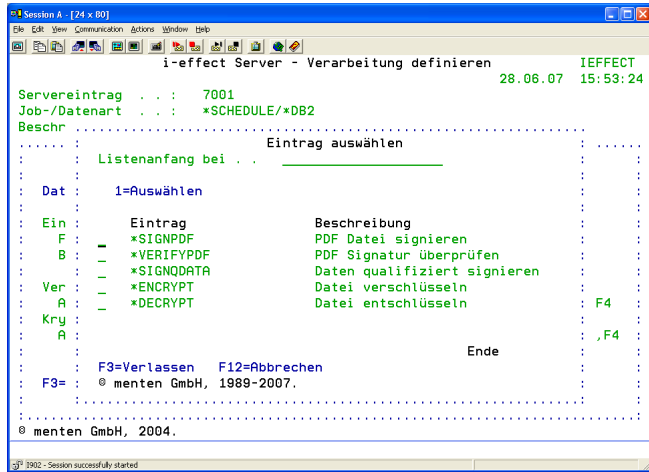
Session A - [24 x 80]
File Edit View Communication Actions Window Help

i-effect Server - Verarbeitung definieren IEFFECT
28.06.07 15:53:24
Servereintrag . . : 7001
Job-/Datenart . . : *SCHEDULE/*DB2
Beschr
Eintrag auswählen
Listenanfang bei . .
Dat 1=Auswählen
Ein Eintrag Beschreibung
F _ *SIGNPDF PDF Datei signieren
B _ *VERIFYPDF PDF Signatur überprüfen
_ *SIGNQDATA Daten qualifiziert signieren
Ver _ *ENCRYPT Datei verschlüsseln
A _ *DECRYPT Datei entschlüsseln F4
Kry
A ,F4
Ende
F3=Verlassen F12=Abbrechen
F3= © menten GmbH, 1989-2007.
© menten GmbH, 2004.

3902 - Session successfully started